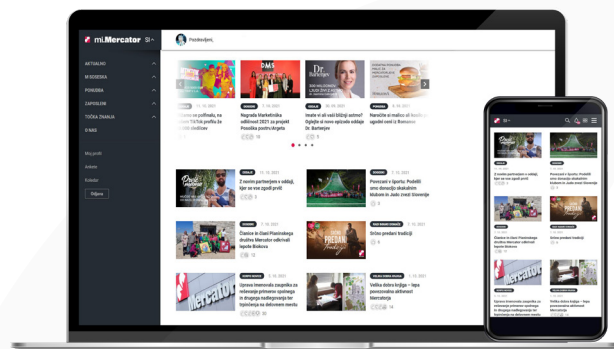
mi.Mercator SI

Pozdravljeni,

AKTUALNO
MI SODELAVCI
PONUDBA
ZAPOSLENI
TOČKA ZNANJA
O NAS

Moj profil
Imenik
Koledar
Odjava

11. 10. 2021
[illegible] na pollnaku, na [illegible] TikTok profilu že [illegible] sledilcev

DOGODKI 11. 10. 2021
Nagrada Marketinške odličnosti 2021 za projekt Posebka pontra/Argeta

OBLAK 06. 09. 2021
Imate ti ali vaši bližnji astmo? Oglejte si novo epizodo oddaje Dr. Bartenjev

PONUDBA 06. 10. 2021
Naročite si malico ali kosilo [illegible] zagotdi novi in Romanov

Dr. Bartenjev

DMS

ZADNJE 11. 10. 2021
Z novim partnerjem v oddaji, kjer se vse zgodi prvič

DOGODKI 11. 10. 2021
Povezani v Športu: Podelili smo donacijo skakalnim klubom in Jazbi med Slovenije

DOGODKI 11. 10. 2021
Članice in člani Planinskega društva Mercator odkrivali lepote Biokova

MED DOBAVITELJI 11. 10. 2021
Srino predani tradiciji

DOBRO MORALE 11. 10. 2021
Uprava Inamerata zaupnika za reševanje primerov spolnega in drugega nadlegovanja ter trpinčenja na delovnem mestu

TRAJNO DOBRA HRANA 11. 10. 2021
Velika dobra brijga – lepo posvezovalna aktivnost Mercatorja

Mercator

SRINO PREDANI tradiciji

SI

Z novim partnerjem v oddaji, kjer se vse zgodi prvič

Povezani v Športu: Podelili smo donacijo skakalnim klubom in Jazbi med Slovenije

Članice in člani Planinskega društva Mercator odkrivali lepote Biokova

Srino predani tradiciji

Uprava Inamerata zaupnika za reševanje primerov spolnega in drugega nadlegovanja ter trpinčenja na delovnem mestu

Velika dobra brijga – lepo posvezovalna aktivnost Mercatorja